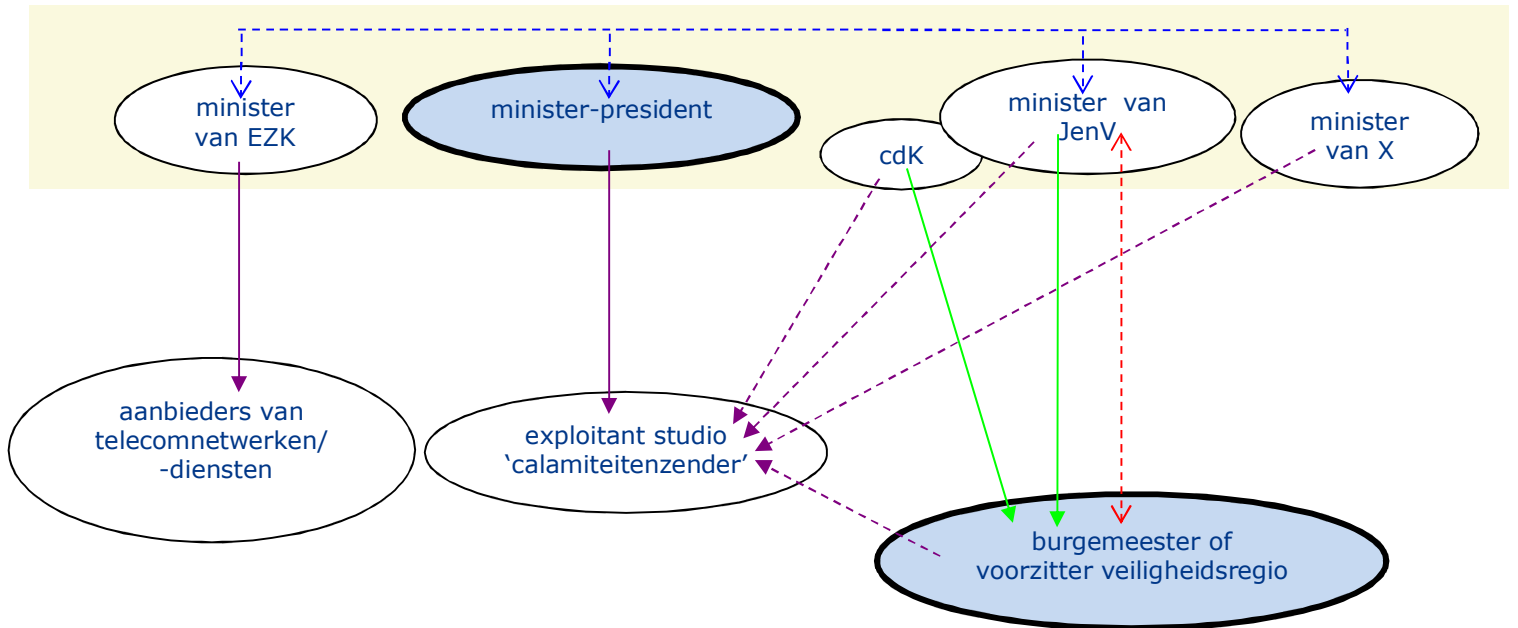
minister van EZK

minister-president

cdK

minister van JenV

minister van X

aanbieders van telecomnetwerken/ -diensten

exploitant studio 'calamiteitenzender'

burgemeester of voorzitter veiligheidsregio